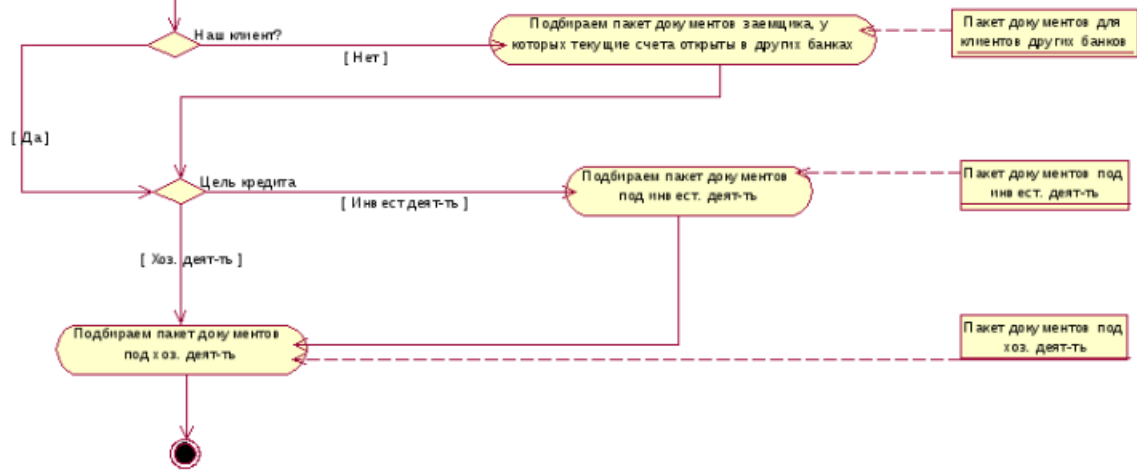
Наш клиент?

Подбираем пакет документов заемщика, у которых текущие счета открыты в других банках

Пакет документов для клиентов других банков

[ Нет ]

[ Да ]

Цель кредита

Подбираем пакет документов под инвест. деят-ть

Пакет документов под инвест. деят-ть

[ Инвест деят-ть ]

[ Хоз. деят-ть ]

Подбираем пакет документов под хоз. деят-ть

Пакет документов под хоз. деят-ть